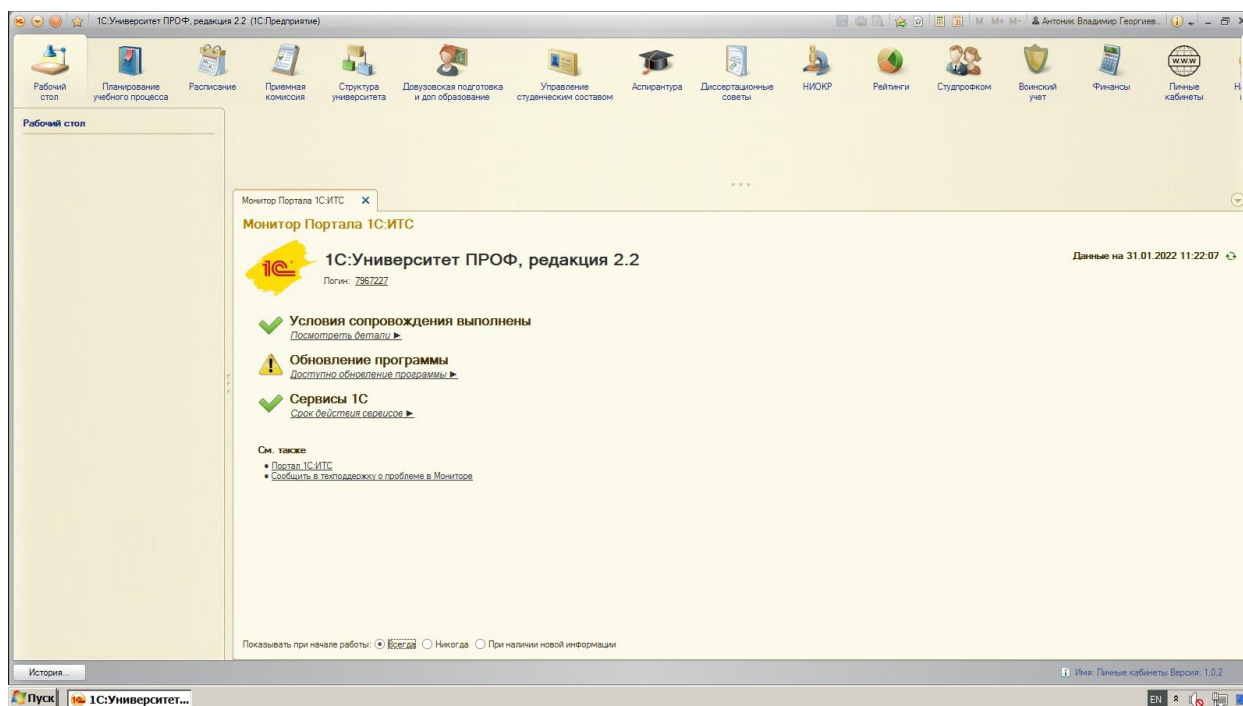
1С:Университет ПРОФ, редакция 2.2 (1С:Предприятие)

M M+ M- Антоник Владимир Георгиев...

Рабочий стол
Планирование учебного процесса
Расписание
Приемная комиссия
Структура университета
Довузовская подготовка и доп образование
Управление студенческим составом
Аспирантура
Диссертационные советы
НИОКР
Рейтинги
Студпрофком
Воинский учет
Финансы
Личные кабинеты

Рабочий стол

Монитор Портала 1С:ИТС ×

Монитор Портала 1С:ИТС

1С:Университет ПРОФ, редакция 2.2
Логин: 7967227

Данные на 31.01.2022 11:22:07

Условия сопровождения выполнены
Посмотреть детали ►

Обновление программы
Доступно обновление программы ►

Сервисы 1С
Срок действия сервисов ►

См. также
• Портал 1С:ИТС
• Сообщить в техподдержку о проблеме в Мониторе

Показывать при начале работы: Всегда Никогда При наличии новой информации

История...

Имя: Личные кабинеты Версия: 1.0.2

Пуск 1С:Университет...

EN